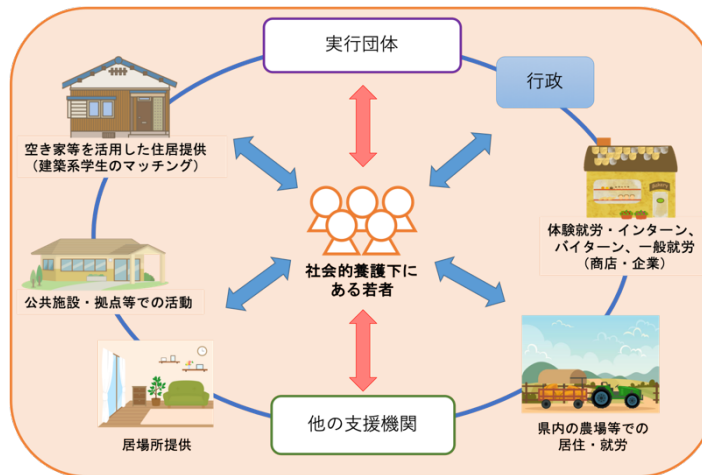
実行団体

行政

空き家等を活用した住居提供
（建築系学生のマッチング）

体験就労・インターン、バイターン、一般就労
（商店・企業）

社会的養護下にある若者

公共施設・拠点等での活動

県内の農場等での居住・就労

他の支援機関

居場所提供